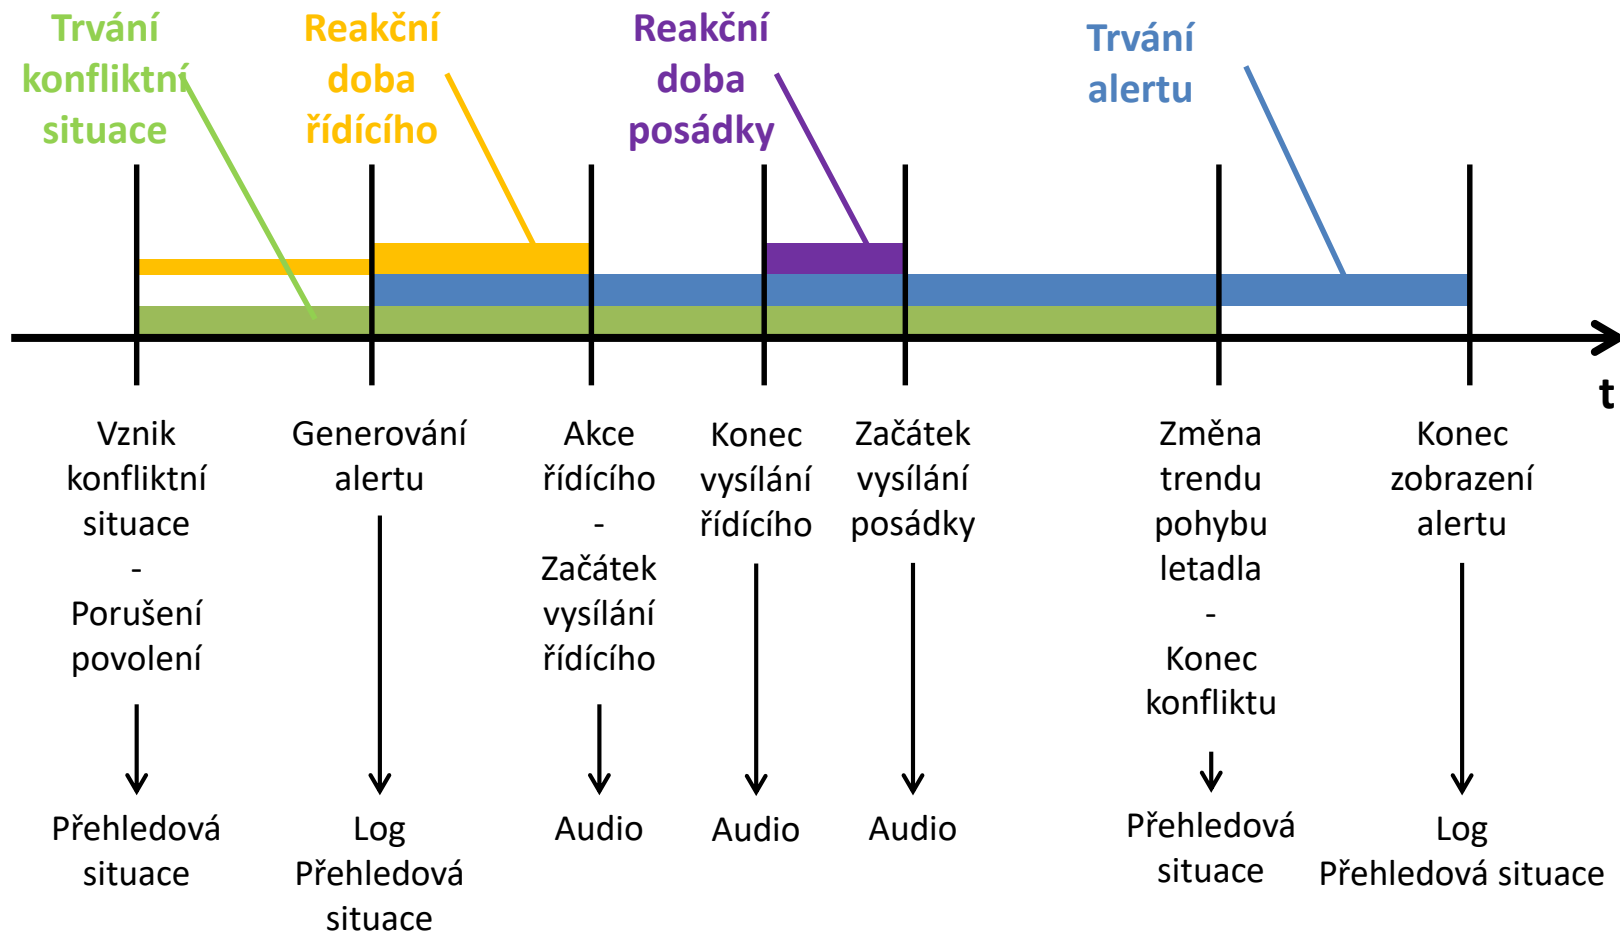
Trvání konfliktní situace

Reakční doba řídícího

Reakční doba posádky

Trvání alertu

t

Vznik konfliktní situace - Porušení povolení

Přehledová situace

Generování alertu

Log Přehledová situace

Akce řídícího - Začátek vysílání řídícího

Audio

Konec vysílání řídícího

Audio

Začátek vysílání posádky

Audio

Změna trendu pohybu letadla - Konec konfliktu

Přehledová situace

Konec zobrazení alertu

Log Přehledová situace